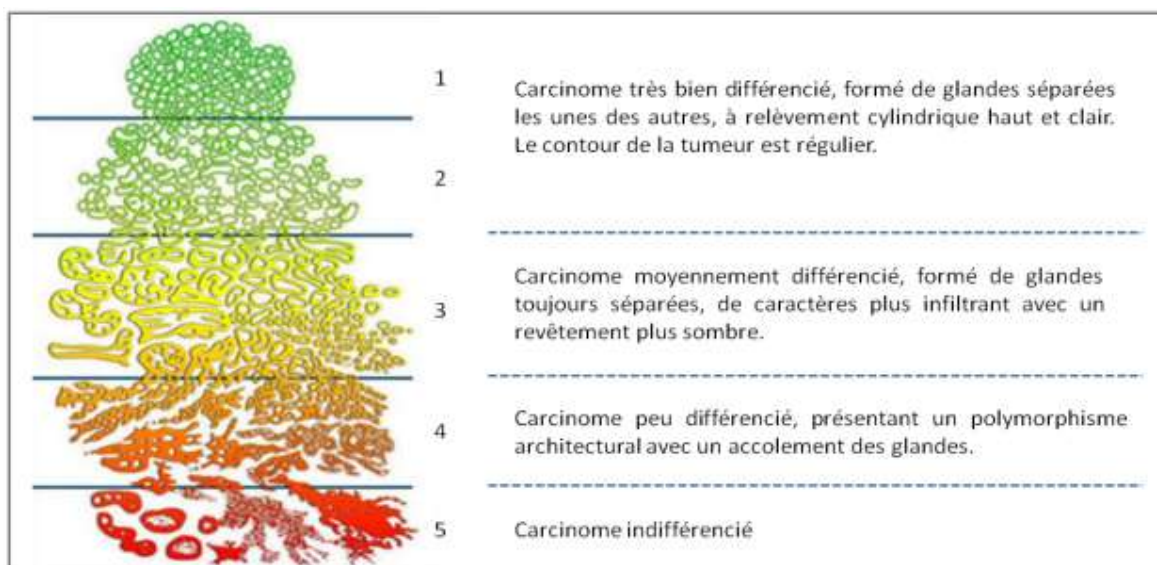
1

Carcinome très bien différencié, formé de glandes séparées les unes des autres, à relèvement cylindrique haut et clair. Le contour de la tumeur est régulier.

2

3

Carcinome moyennement différencié, formé de glandes toujours séparées, de caractères plus infiltrant avec un revêtement plus sombre.

4

Carcinome peu différencié, présentant un polymorphisme architectural avec un accolement des glandes.

5

Carcinome indifférencié